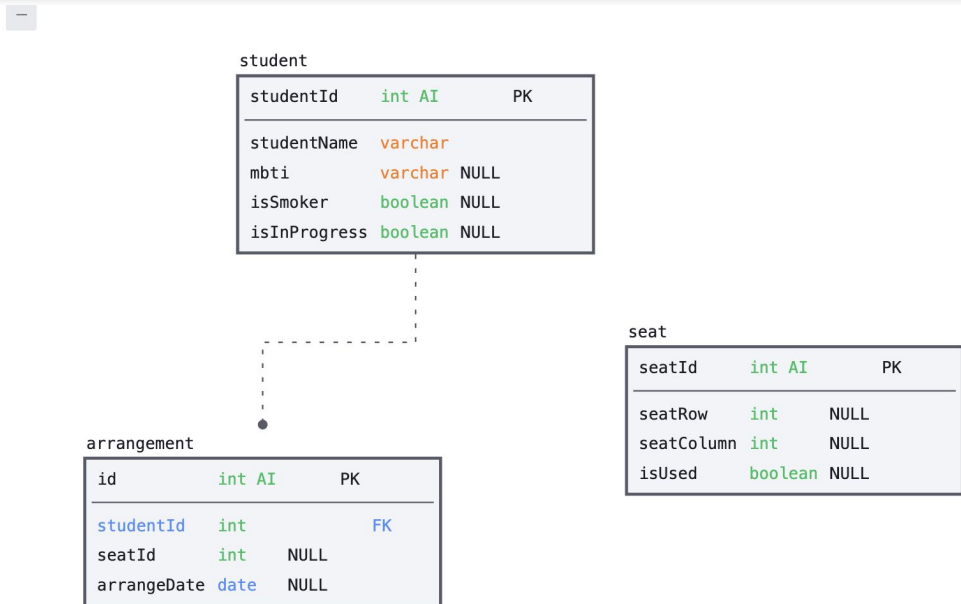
−

student

| studentId | int AI | PK |
|---|---|---|
| studentName | varchar | |
| mbti | varchar NULL | |
| isSmoker | boolean NULL | |
| isInProgress | boolean NULL | |

seat

| seatId | int AI | PK |
|---|---|---|
| seatRow | int | NULL |
| seatColumn | int | NULL |
| isUsed | boolean | NULL |

arrangement

| id | int AI | PK |
|---|---|---|
| studentId | int | FK |
| seatId | int | NULL |
| arrangeDate | date | NULL |